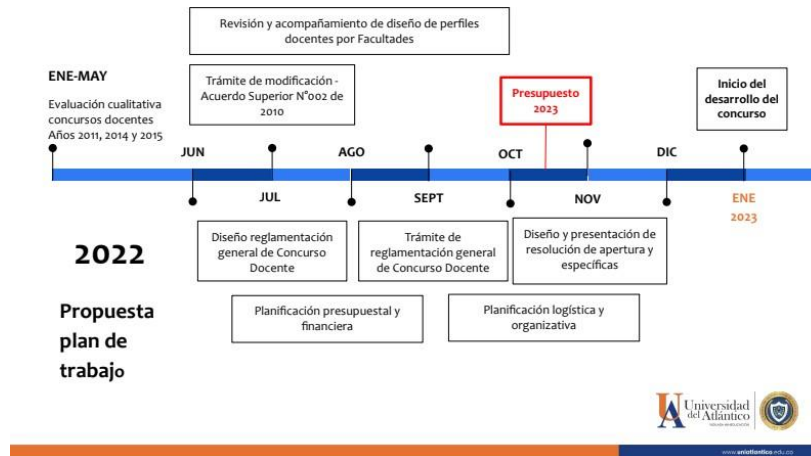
Revisión y acompañamiento de diseño de perfiles docentes por Facultades

ENE-MAY

Evaluación cualitativa concursos docentes Años 2011, 2014 y 2015

Trámite de modificación - Acuerdo Superior N°002 de 2010

Presupuesto 2023

Inicio del desarrollo del concurso

JUN

JUL

AGO

SEPT

OCT

NOV

DIC

ENE 2023

2022

Diseño reglamentación general de Concurso Docente

Trámite de reglamentación general de Concurso Docente

Diseño y presentación de resolución de apertura y específicas

Propuesta plan de trabajo

Planificación presupuestal y financiera

Planificación logística y organizativa

Universidad del Atlántico

www.uniatlantico.edu.co